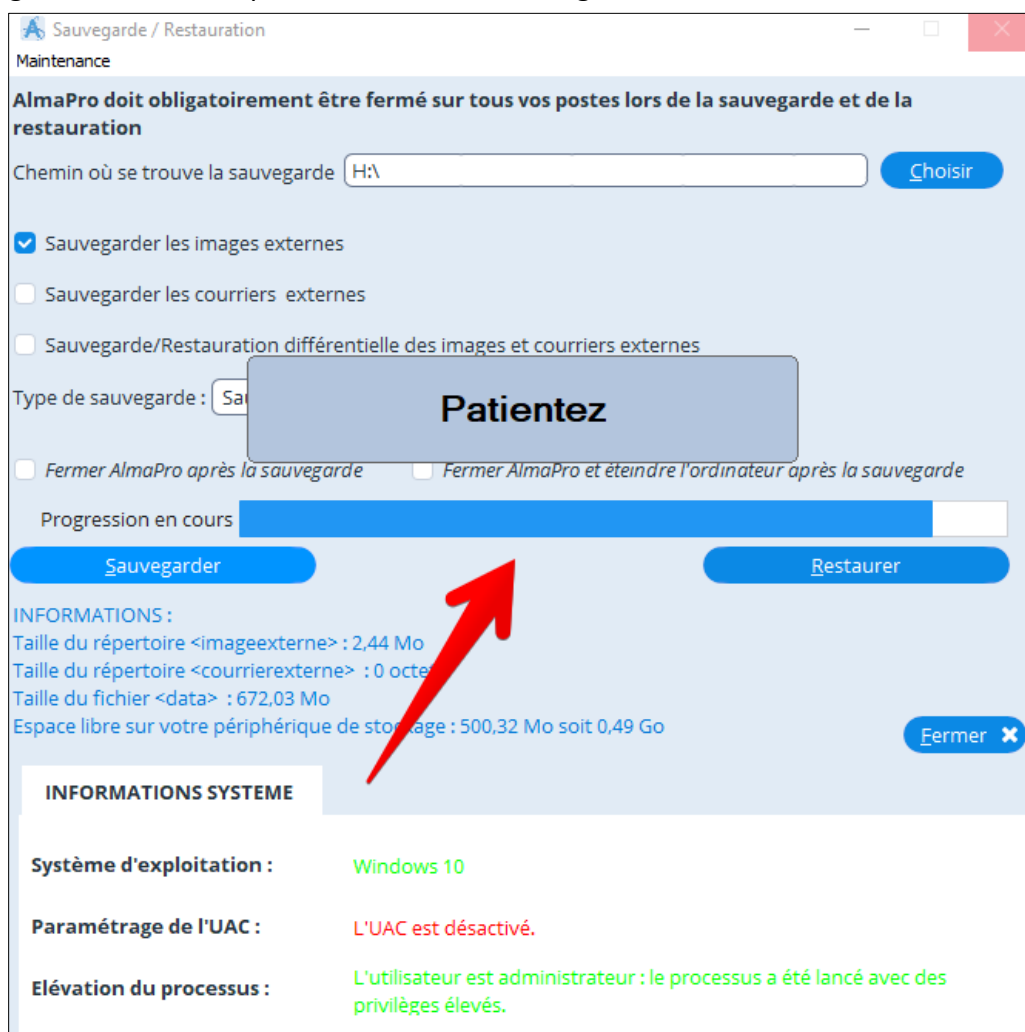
Sauvegarde / Restauration

Maintenance

AlmaPro doit obligatoirement être fermé sur tous vos postes lors de la sauvegarde et de la restauration

Chemin où se trouve la sauvegarde H:\ Choisir

Sauvegarder les images externes

Sauvegarder les courriers externes

Sauvegarde/Restauration différentielle des images et courriers externes

Type de sauvegarde : Sa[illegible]

Patientez

Fermer AlmaPro après la sauvegarde

Fermer AlmaPro et éteindre l'ordinateur après la sauvegarde

Progression en cours

Sauvegarder

Restaurer

INFORMATIONS :
Taille du répertoire <imageexterne> : 2,44 Mo
Taille du répertoire <courrierexterne> : 0 octe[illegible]
Taille du fichier <data> : 672,03 Mo
Espace libre sur votre périphérique de sto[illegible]age : 500,32 Mo soit 0,49 Go

Fermer

INFORMATIONS SYSTEME

| | |
|---|---|
| Système d'exploitation : | Windows 10 |
| Paramétrage de l'UAC : | L'UAC est désactivé. |
| Elévation du processus : | L'utilisateur est administrateur : le processus a été lancé avec des privilèges élevés. |